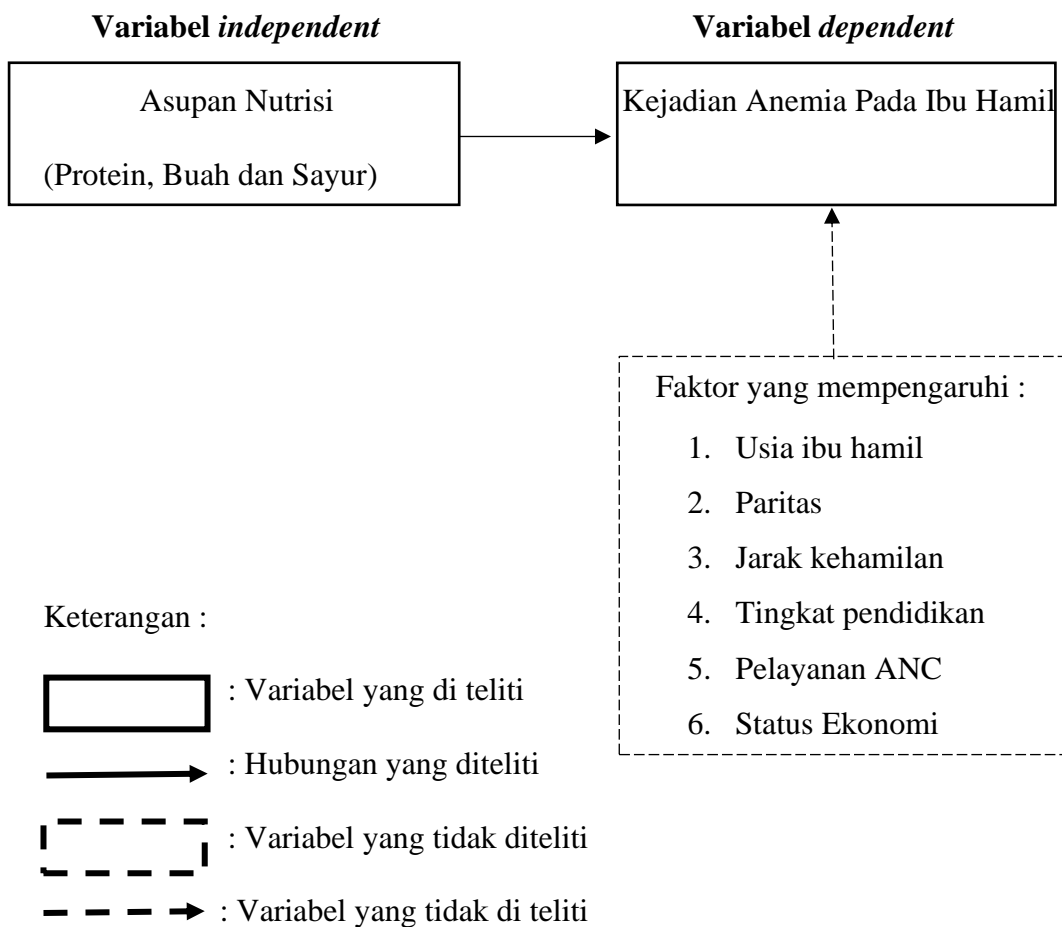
**Variabel *independent***

**Variabel *dependent***

Asupan Nutrisi

(Protein, Buah dan Sayur)

Kejadian Anemia Pada Ibu Hamil

Faktor yang mempengaruhi :

1. Usia ibu hamil
2. Paritas
3. Jarak kehamilan
4. Tingkat pendidikan
5. Pelayanan ANC
6. Status Ekonomi

Keterangan :

: Variabel yang di teliti

: Hubungan yang diteliti

: Variabel yang tidak diteliti

: Variabel yang tidak di teliti